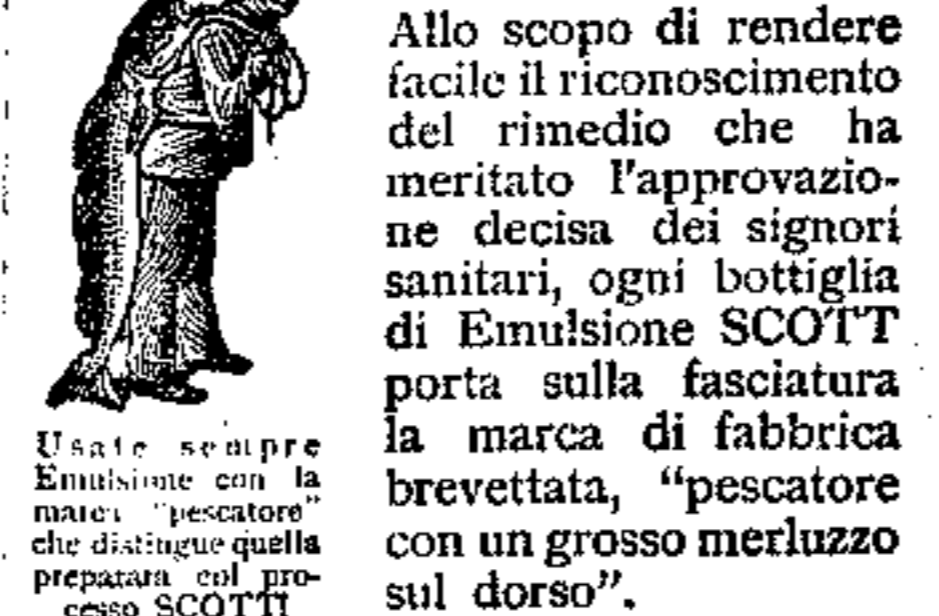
Usate sempre Emulsione con la marca "pescatore" che distingue quella preparata col processo SCOTT

Allo scopo di rendere facile il riconoscimento del rimedio che ha meritato l'approvazione decisa dei signori sanitari, ogni bottiglia di Emulsione SCOTT porta sulla fasciatura la marca di fabbrica brevettata, "pescatore con un grosso merluzzo sul dorso".